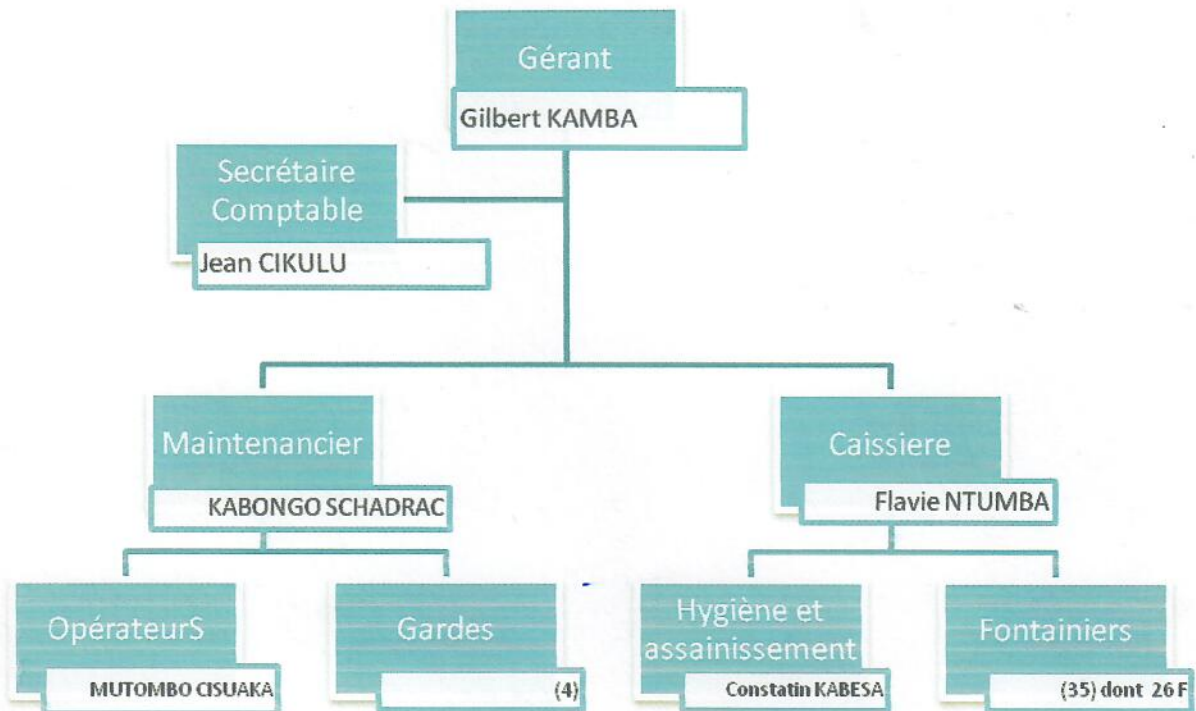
Gérant
Gilbert KAMBA

Secrétaire Comptable
Jean CIKULU

Maintenancier
KABONGO SCHADRAC

Caissiere
Flavie NTUMBA

OpérateurS
MUTOMBO CISUAKA

Gardes
(4)

Hygiène et assainissement
Constatin KABESA

Fontainiers
(35) dont 26 F